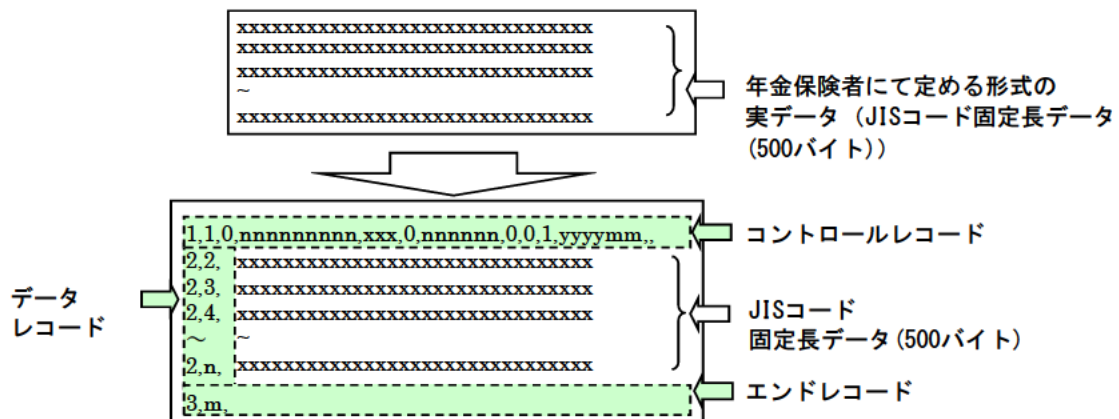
xxxxxxxxxxxxxxxxxxxxxxxxxxxxxxxxx
xxxxxxxxxxxxxxxxxxxxxxxxxxxxxxxxx
xxxxxxxxxxxxxxxxxxxxxxxxxxxxxxxxx
~
xxxxxxxxxxxxxxxxxxxxxxxxxxxxxxxxx

年金保険者にて定める形式の実データ（JISコード固定長データ(500バイト)）

1,1,0,nnnnnnnnn,xxx,0,nnnnnn,0,0,1,yyyymm,,

コントロールレコード

2,2, xxxxxxxxxxxxxxxxxxxxxxxxxxxxxxxxx
2,3, xxxxxxxxxxxxxxxxxxxxxxxxxxxxxxxxx
2,4, xxxxxxxxxxxxxxxxxxxxxxxxxxxxxxxxx
～ ~
2,n, xxxxxxxxxxxxxxxxxxxxxxxxxxxxxxxxx

データレコード

JISコード固定長データ(500バイト)

3,m,

エンドレコード